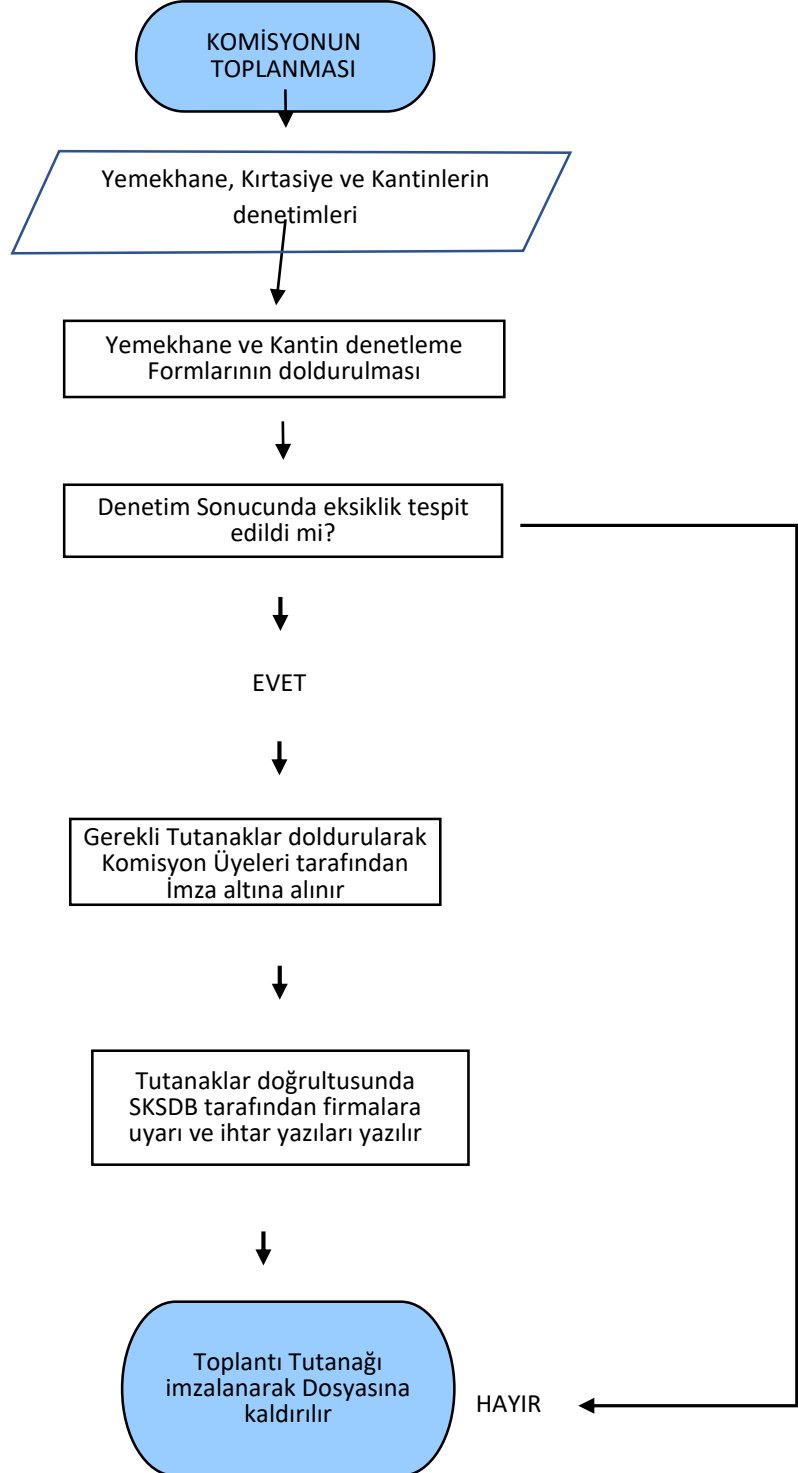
KOMİSYONUN TOPLANMASI

Yemekhane, Kırtasiye ve Kantinlerin denetimleri

Yemekhane ve Kantin denetleme Formlarının doldurulması

Denetim Sonucunda eksiklik tespit edildi mi?

EVET

Gerekli Tutanaklar doldurularak Komisyon Üyeleri tarafından İmza altına alınır

Tutanaklar doğrultusunda SKSDB tarafından firmalara uyarı ve ihtar yazıları yazılır

Toplantı Tutanağı imzalanarak Dosyasına kaldırılır

HAYIR